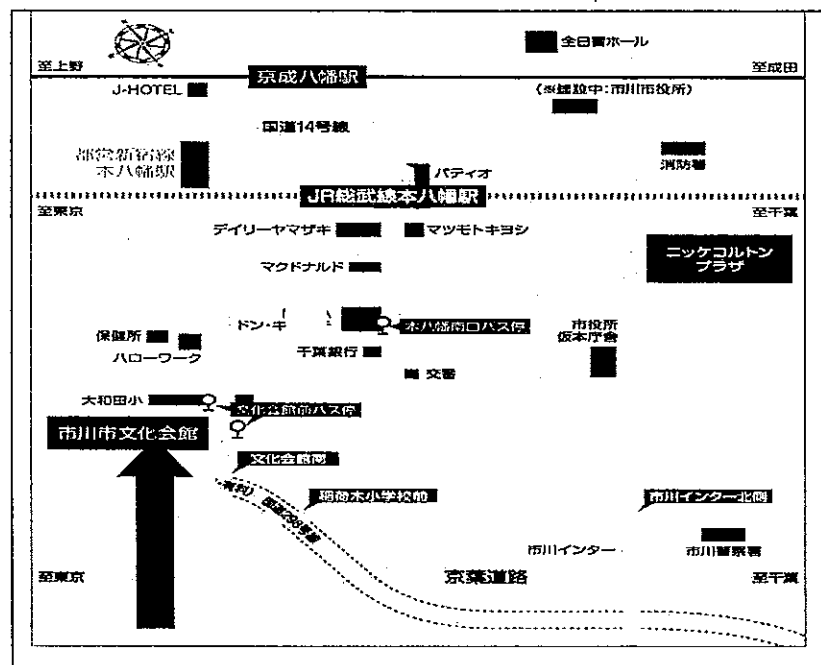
全日警ホール

至上野

京成八幡駅

至成田

J-HOTEL

(仮庁舎:市川市役所)

国道14号線

都営新宿線 本八幡駅

パティオ

消防署

JR総武線本八幡駅

至東京

至千葉

デイリーヤマザキ

マツモトキヨシ

ニッケコルトンプラザ

マクドナルド

ドン・キ

本八幡南口バス停

市役所 仮本庁舎

保健所

ハローワーク

千葉銀行

交番

大和田小

文化会館前バス停

市川市文化会館

文化会館南

菅野 国道298号線

稲荷木小学校前

市川インター北側

市川インター

市川警察署

至東京

京葉道路

至千葉